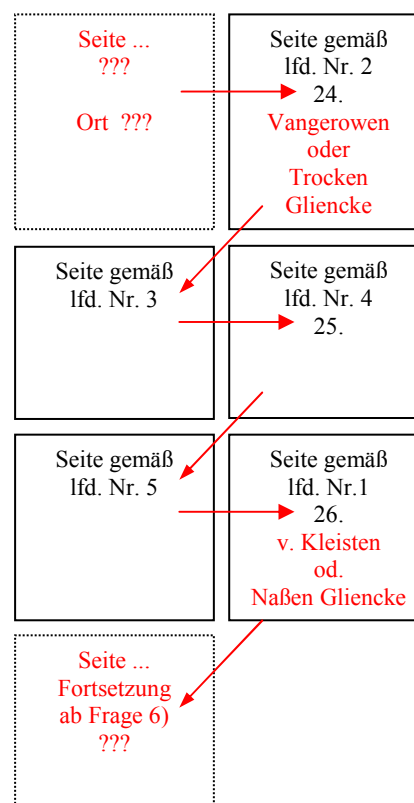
Seite ...
???

Ort ???

Seite gemäß
lfd. Nr. 2
24.
Vangerowen
oder
Trocken
Gliencke

Seite gemäß
lfd. Nr. 3

Seite gemäß
lfd. Nr. 4
25.

Seite gemäß
lfd. Nr. 5

Seite gemäß
lfd. Nr.1
26.
v. Kleisten
od.
Naßen Gliencke

Seite ...
Fortsetzung
ab Frage 6)
???